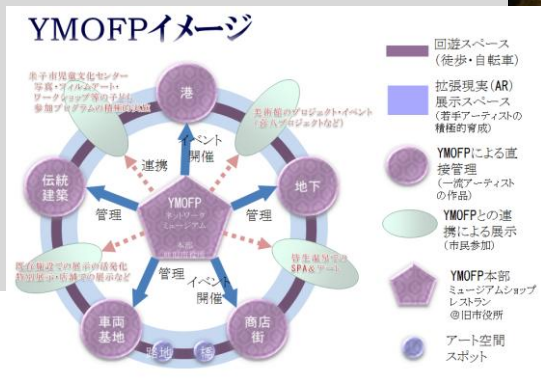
YMOFPイメージ

米子市児童文化センター 写真・フィルムアート・ワークショップ等の子ども参加プログラムの積極的展開

港

イベント開催

美術館のプロジェクト・イベント（公共プロジェクトなど）

連携

伝統建築

管理

YMOFP ネットワーク ミュージアム 本部 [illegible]

管理

地下

既存施設での展示の活発化 (中心市街地への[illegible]展示など)

皆生温泉での SPA&アート

イベント開催

車両基地

路地

橋

商店街

回遊スペース (徒歩・自転車)

拡張現実(AR) 展示スペース (若手アーティストの積極的育成)

YMOFPによる直接管理 (一流アーティストの作品)

YMOFPとの連携による展示 (市民参加)

YMOFP本部 ミュージアムショップ レストラン @旧市役所

アート空間 スポット